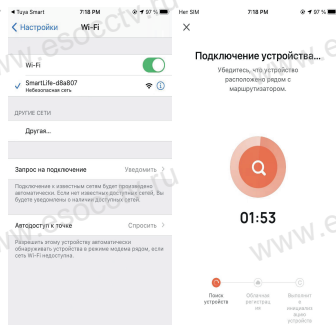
◂ Tuya Smart 7:18 PM 97 %

< Настройки Wi-Fi

Wi-Fi

SmartLife-d8a807
Небезопасная сеть

ДРУГИЕ СЕТИ

Другая...

Запрос на подключение Уведомить >

Подключение к известным сетям будет произведено автоматически. Если нет известных сетей, Вы будете уведомлены о наличии доступных сетей.

Автодоступ к точке Спросить >

Разрешить этому устройству автоматически обнаруживать устройства в режиме модема рядом, если сеть Wi-Fi недоступна.

Нет SIM 7:18 PM 97 %

×

Подключение устройства...

Убедитесь, что устройство расположено рядом с маршрутизатором.

01:53

Поиск устройств

Облачная регистрация

Выполнит инициализацию устройства

www.esocket.ru